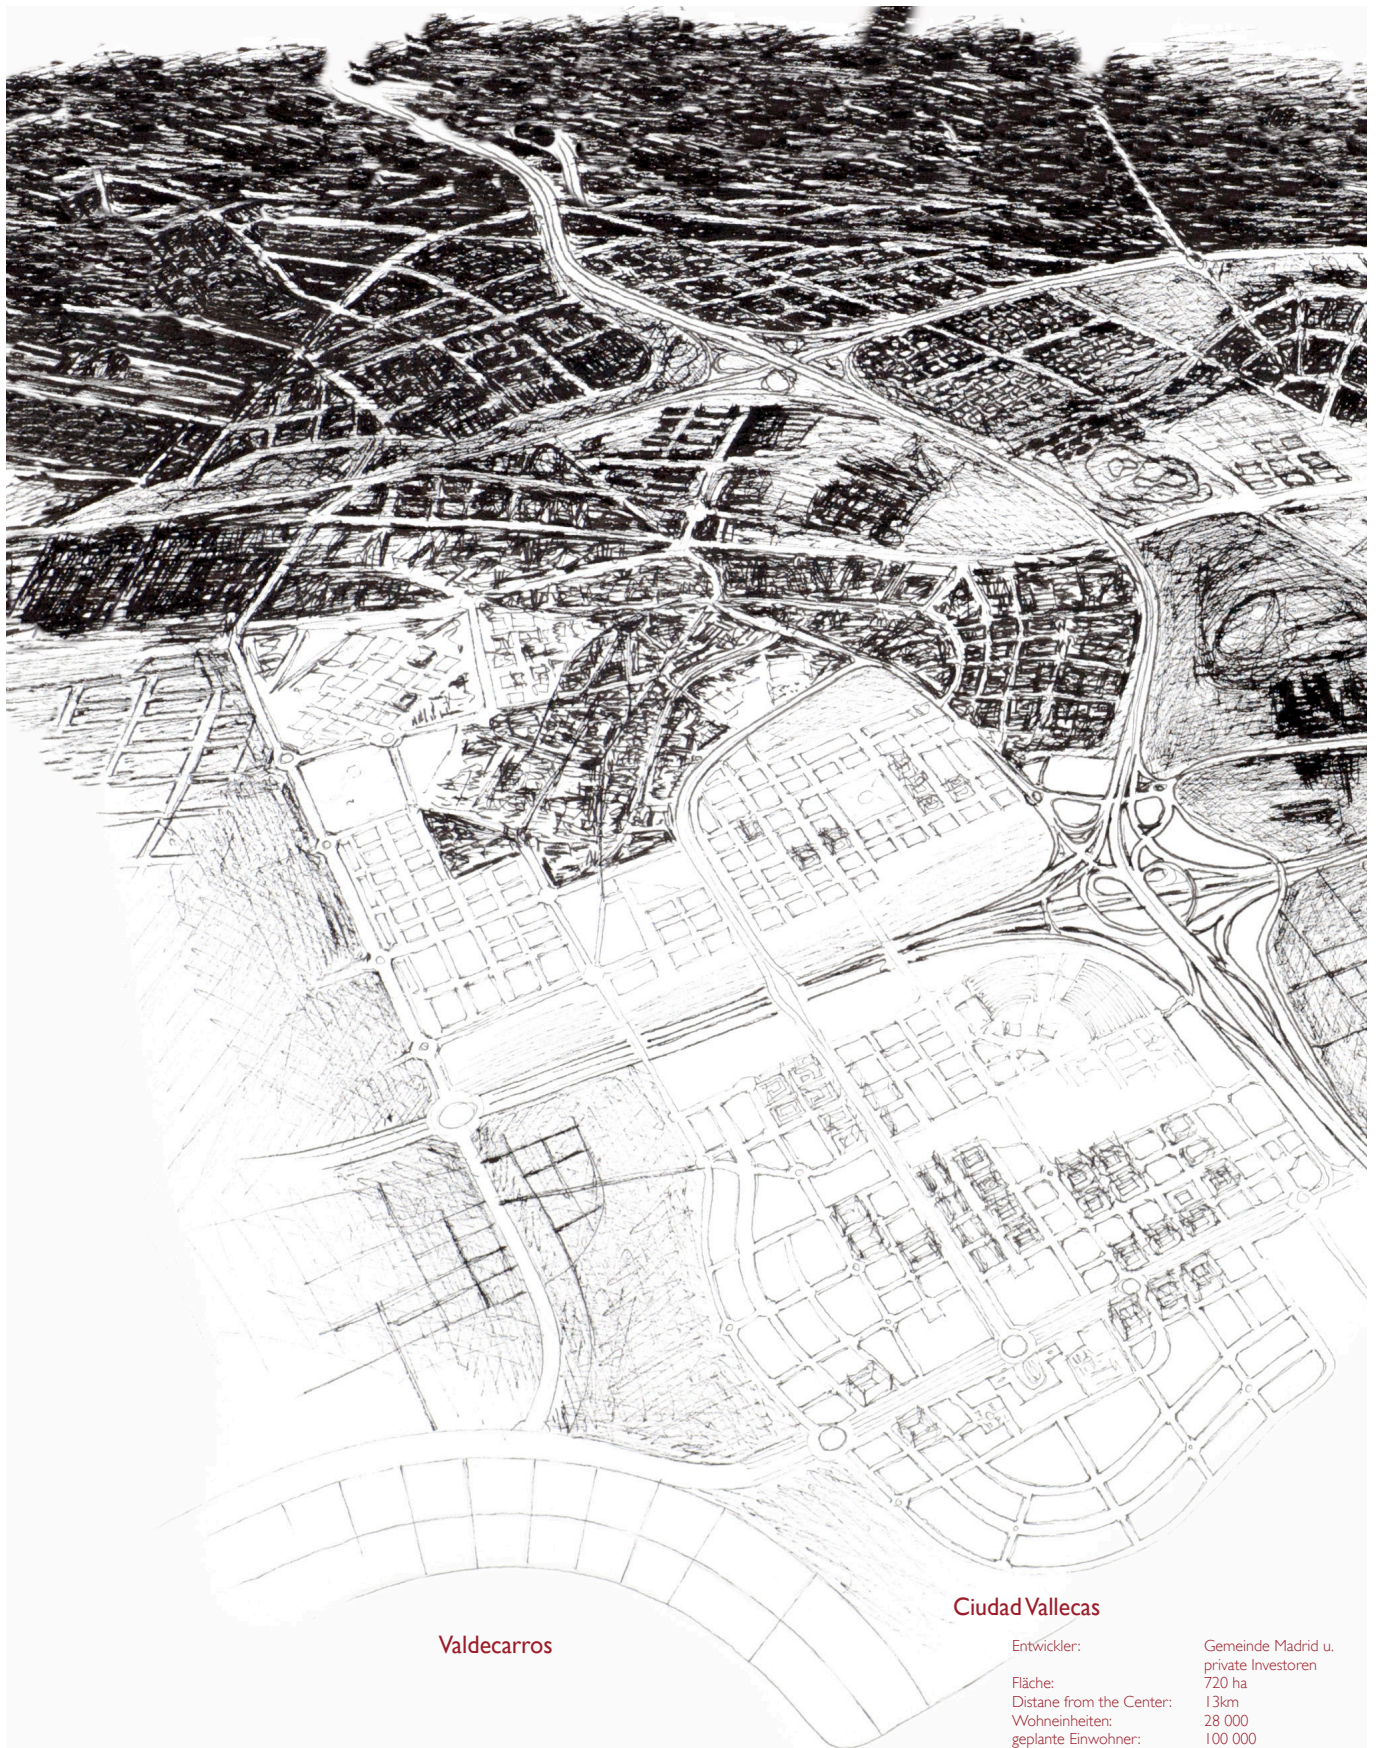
Ciudad Vallecas

Valdecarros

| | |
|---|---|
| Entwickler: | Gemeinde Madrid u. private Investoren |
| Fläche: | 720 ha |
| Distane from the Center: | 13km |
| Wohneinheiten: | 28 000 |
| geplante Einwohner: | 100 000 |